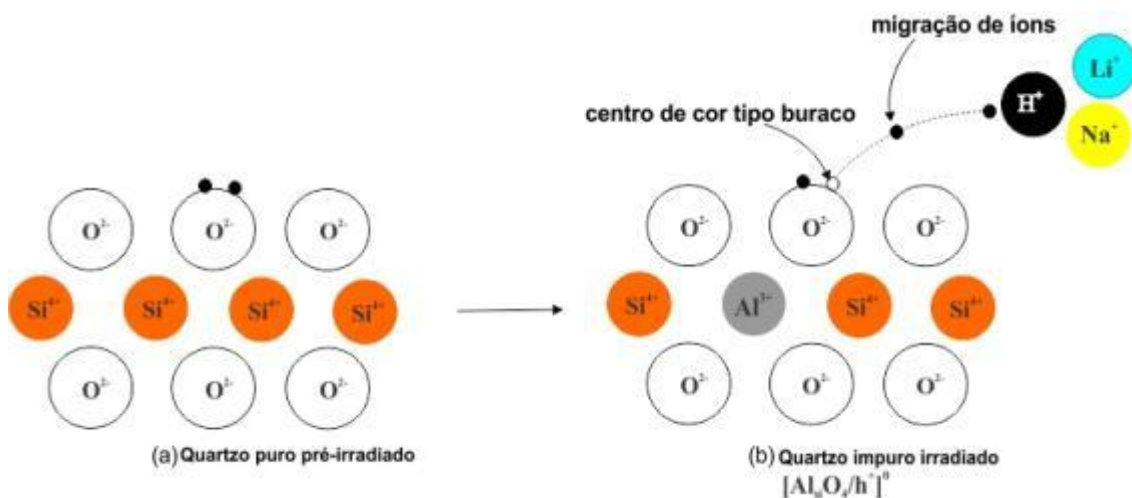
migração de íons

$Li^+$

$H^+$

centro de cor tipo buraco

$Na^+$

$O^{2-}$ $O^{2-}$ $O^{2-}$

$Si^{4+}$ $Si^{4+}$ $Si^{4+}$ $Si^{4+}$

$O^{2-}$ $O^{2-}$ $O^{2-}$

$O^{2-}$ $O^{2-}$ $O^{2-}$

$Si^{4+}$ $Al^{3+}$ $Si^{4+}$ $Si^{4+}$

$O^{2-}$ $O^{2-}$ $O^{2-}$

(a) Quartzo puro pré-irradiado

(b) Quartzo impuro irradiado
$[Al_{Si}O_4/h^+]^0$